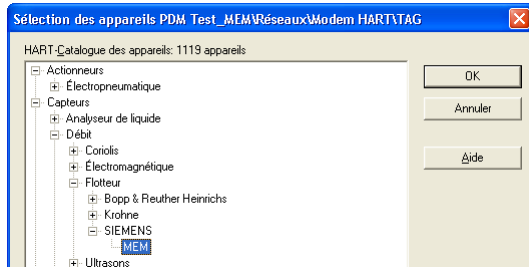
Sélection des appareils PDM Test_MEM\Réseaux\Modem HART\TAG

HART-Catalogue des appareils: 1119 appareils

Actionneurs
Électropneumatique
Capteurs
Analyseur de liquide
Débit
Coriolis
Électromagnétique
Flotteur
Bopp & Reuther Heinrichs
Krohne
SIEMENS
MEM
Ultrasons

OK

Annuler

Aide